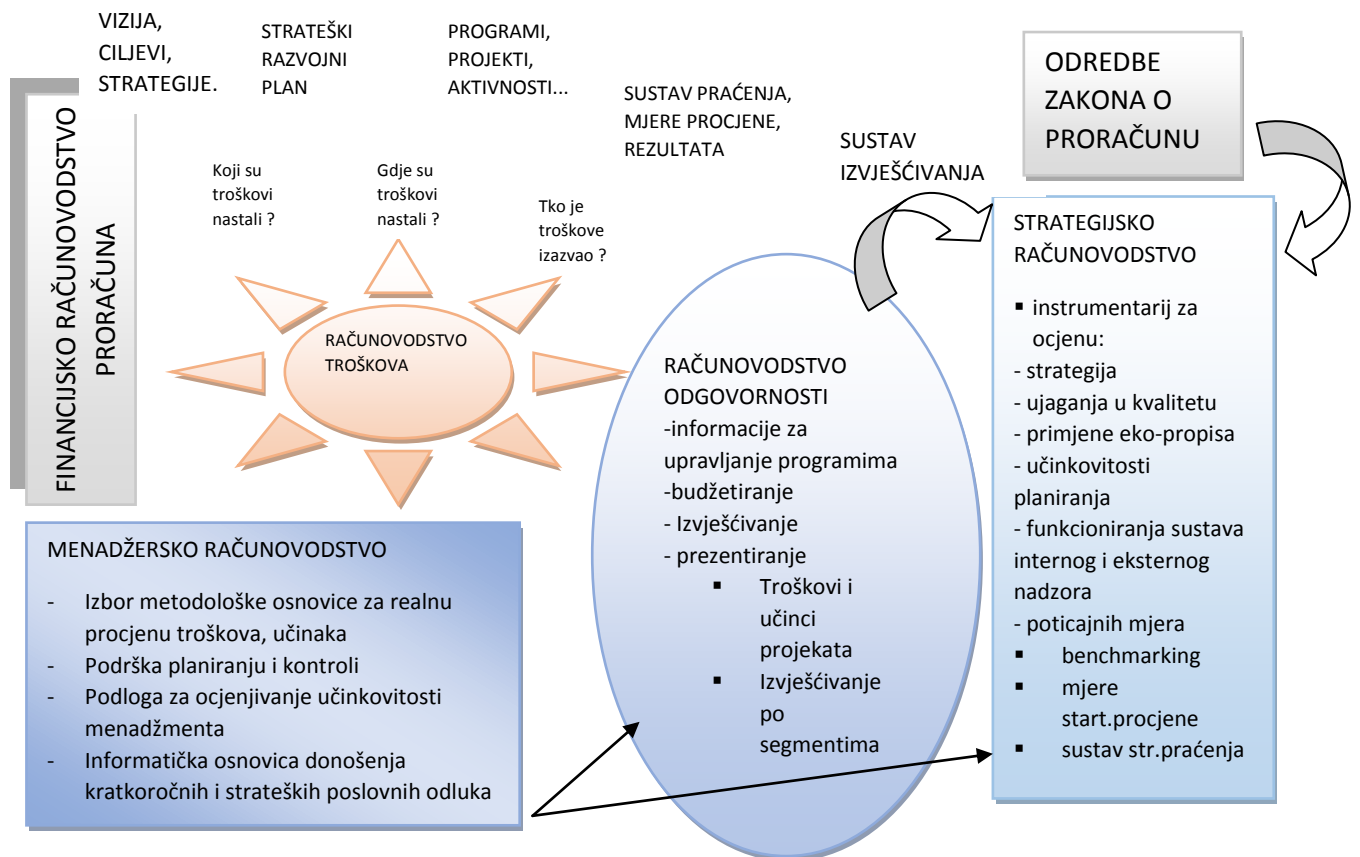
VIZIJA, CILJEVI, STRATEGIJE.

STRATEŠKI RAZVOJNI PLAN

PROGRAMI, PROJEKTI, AKTIVNOSTI...

SUSTAV PRAĆENJA, MJERE PROCJENE, REZULTATA

SUSTAV IZVJEŠĆIVANJA

ODREDBE ZAKONA O PRORAČUNU

FINANCIJSKO RAČUNOVODSTVO PRORAČUNA

Koji su troškovi nastali ?

Gdje su troškovi nastali ?

Tko je troškove izazvao ?

RAČUNOVODSTVO TROŠKOVA

RAČUNOVODSTVO ODGOVORNOSTI
-informacije za upravljanje programima
-budžetiranje
- Izvješćivanje
- prezentiranje
▪ Troškovi i učinci projekata
▪ Izvješćivanje po segmentima

STRATEGIJSKO RAČUNOVODSTVO
▪ instrumentarij za ocjenu:
- strategija
- ujaganja u kvalitetu
- primjene eko-propisa
- učinkovitosti planiranja
- funkcioniranja sustava internog i eksternog nadzora
- poticajnih mjera
▪ benchmarking
▪ mjere start.procjene
▪ sustav str.praćenja

MENADŽERSKO RAČUNOVODSTVO
- Izbor metodološke osnovice za realnu procjenu troškova, učinaka
- Podrška planiranju i kontroli
- Podloga za ocjenjivanje učinkovitosti menadžmenta
- Informatička osnovica donošenja kratkoročnih i strateških poslovnih odluka